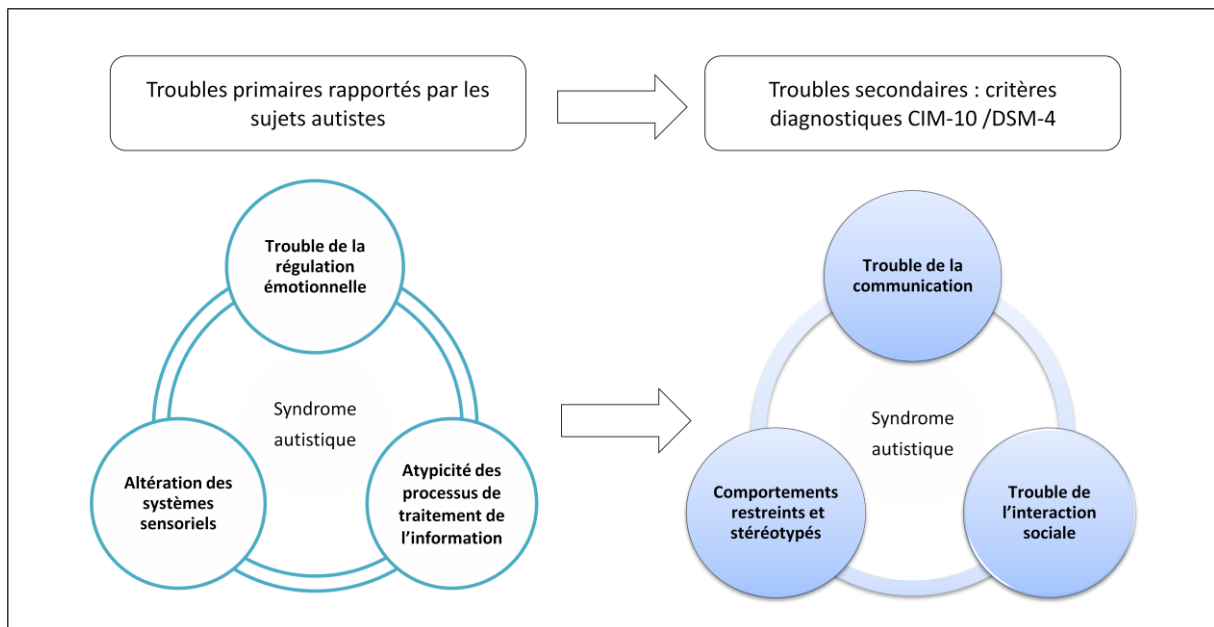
Troubles primaires rapportés par les sujets autistes

Troubles secondaires : critères diagnostiques CIM-10 /DSM-4

Trouble de la régulation émotionnelle

Syndrome autistique

Altération des systèmes sensoriels

Atypicité des processus de traitement de l'information

Trouble de la communication

Syndrome autistique

Comportements restreints et stéréotypés

Trouble de l'interaction sociale